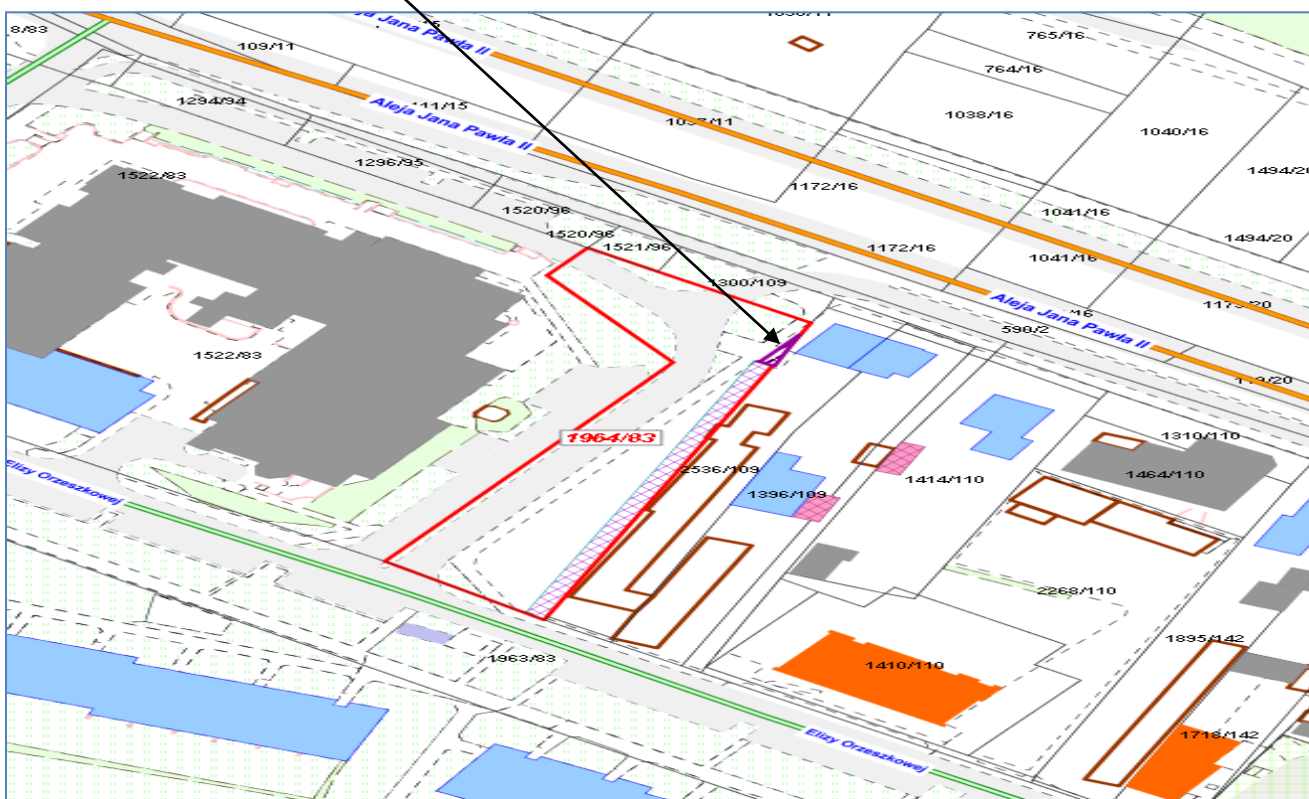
8/83
109/11
1294/94
Aleja Jana Pawła II
1036/11
765/16
764/16
1038/16
1040/16
1494/20
1037/11
111/15
Aleja Jana Pawła II
1296/95
1522/83
1172/16
1520/96
1041/16
1520/96
1521/96
1172/16
1494/20
1041/16
1300/109
Aleja Jana Pawła II
590/2
1522/83
1964/83
2536/109
1396/109
1414/110
1310/110
1464/110
Elizy Orzeszkowej
2268/110
1963/83
1895/142
1410/110
1716/142
Elizy Orzeszkowej